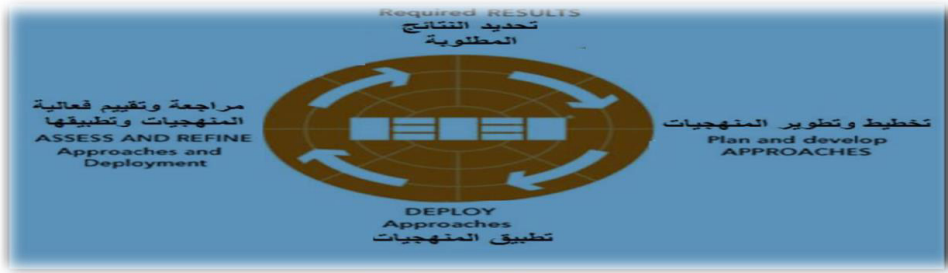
Required RESULTS
تحديد النتائج المطلوبة

مراجعة وتقييم فعالية المنهجيات وتطبيقها
ASSESS AND REFINE Approaches and Deployment

تخطيط وتطوير المنهجيات
Plan and develop APPROACHES

DEPLOY Approaches
تطبيق المنهجيات